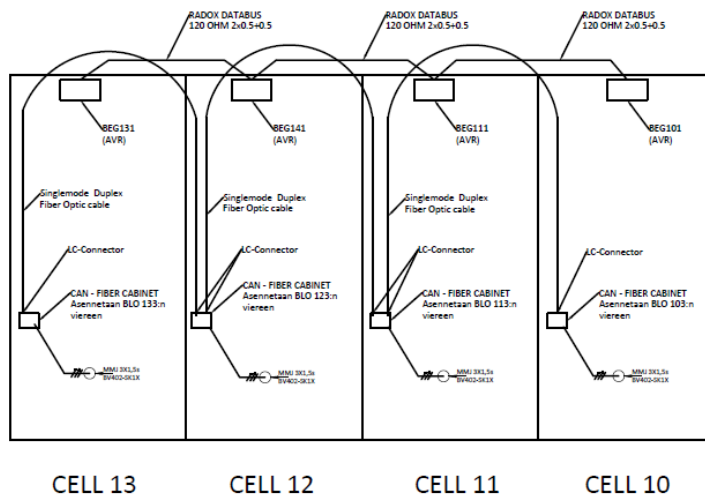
RADOX DATABUS
120 OHM 2x0.5+0.5

RADOX DATABUS
120 OHM 2x0.5+0.5

RADOX DATABUS
120 OHM 2x0.5+0.5

BEG131
(AVR)

Singlemode Duplex
Fiber Optic cable

LC-Connector

CAN - FIBER CABINET
Asennetaan BLO 133:n viereen

MMJ 3X1,5s
BV402-SK1X

BEG141
(AVR)

Singlemode Duplex
Fiber Optic cable

LC-Connector

CAN - FIBER CABINET
Asennetaan BLO 123:n viereen

MMJ 3X1,5s
BV402-SK1X

BEG111
(AVR)

Singlemode Duplex
Fiber Optic cable

LC-Connector

CAN - FIBER CABINET
Asennetaan BLO 113:n viereen

MMJ 3X1,5s
BV402-SK1X

BEG101
(AVR)

LC-Connector

CAN - FIBER CABINET
Asennetaan BLO 103:n viereen

MMJ 3X1,5s
BV402-SK1X

CELL 13

CELL 12

CELL 11

CELL 10